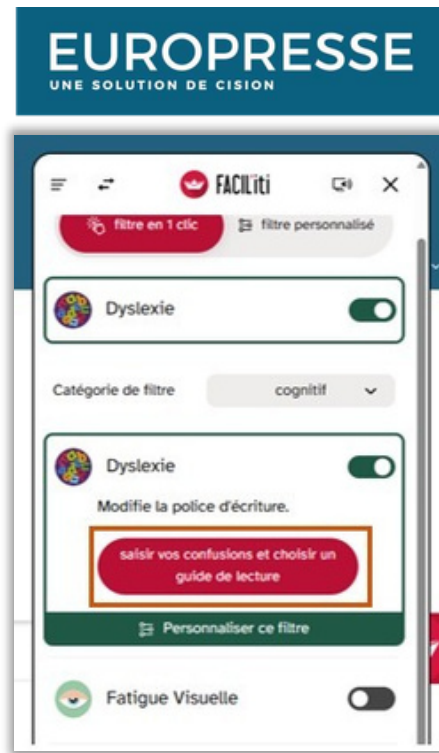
EUROPRESSE
UNE SOLUTION DE CISION

FACILiti

filtre en 1 clic
filtre personnalisé

Dyslexie

Catégorie de filtre
cognitif

Dyslexie
Modifie la police d'écriture.
saisir vos confusions et choisir un guide de lecture
Personnaliser ce filtre

Fatigue Visuelle